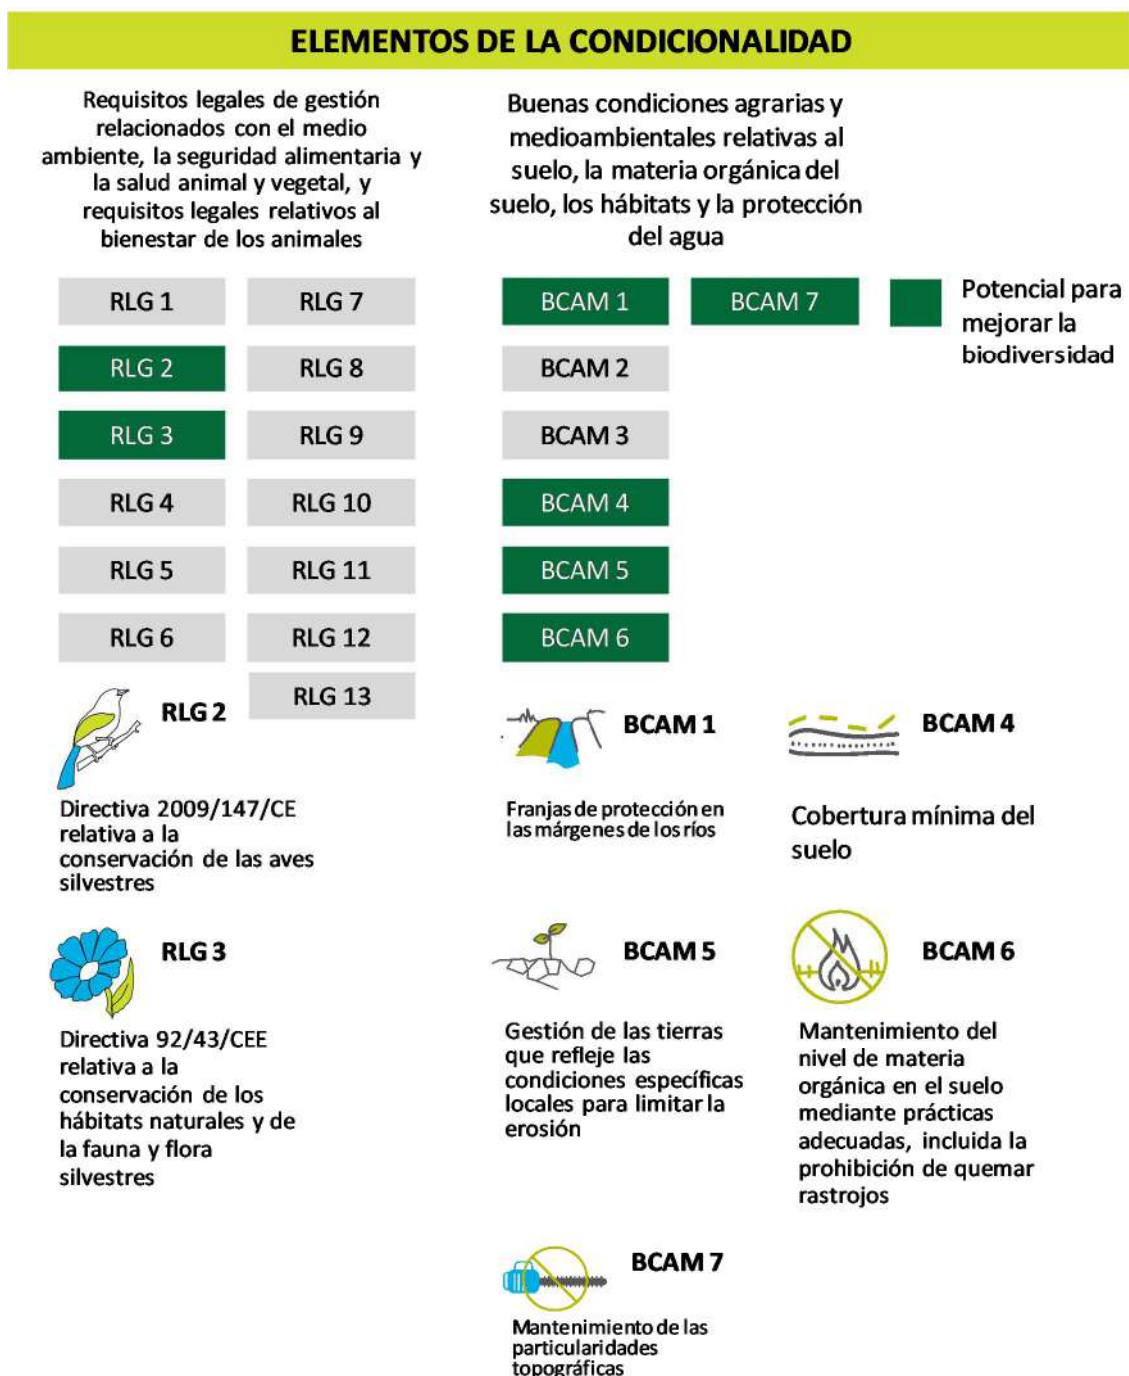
ELEMENTOS DE LA CONDICIONALIDAD

Requisitos legales de gestión relacionados con el medio ambiente, la seguridad alimentaria y la salud animal y vegetal, y requisitos legales relativos al bienestar de los animales

Buenas condiciones agrarias y medioambientales relativas al suelo, la materia orgánica del suelo, los hábitats y la protección del agua

| RLG 1 | RLG 7 |
|---|---|
| RLG 2 | RLG 8 |
| RLG 3 | RLG 9 |
| RLG 4 | RLG 10 |
| RLG 5 | RLG 11 |
| RLG 6 | RLG 12 |
| | RLG 13 |

| BCAM 1 | BCAM 7 |
|---|---|
| BCAM 2 | |
| BCAM 3 | |
| BCAM 4 | |
| BCAM 5 | |
| BCAM 6 | |

Potencial para mejorar la biodiversidad

RLG 2

Directiva 2009/147/CE relativa a la conservación de las aves silvestres

RLG 3

Directiva 92/43/CEE relativa a la conservación de los hábitats naturales y de la fauna y flora silvestres

BCAM 1

Franjas de protección en las márgenes de los ríos

BCAM 4

Cobertura mínima del suelo

BCAM 5

Gestión de las tierras que refleje las condiciones específicas locales para limitar la erosión

BCAM 6

Mantenimiento del nivel de materia orgánica en el suelo mediante prácticas adecuadas, incluida la prohibición de quemar rastrojos

BCAM 7

Mantenimiento de las particularidades topográficas